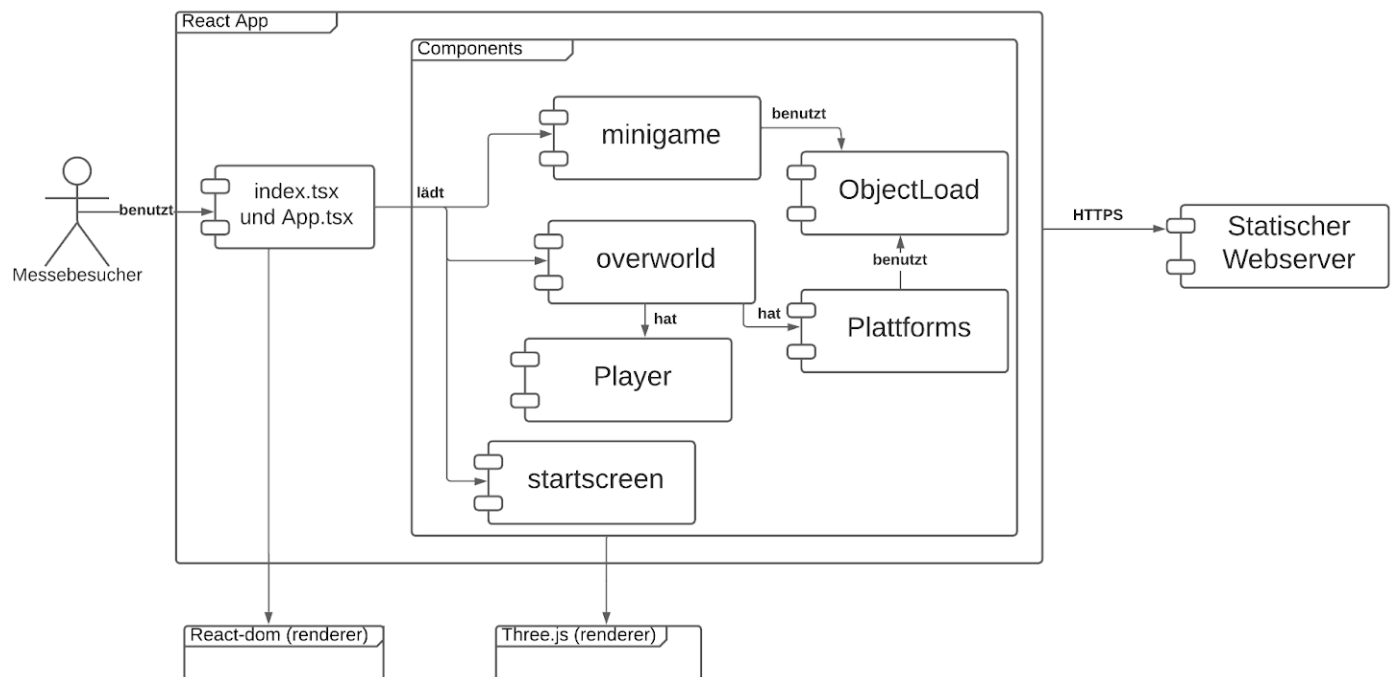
React App

Components

Messebesucher

benutzt

index.tsx
und App.tsx

lädt

minigame

benutzt

ObjectLoad

overworld

hat

hat

benutzt

Plattforms

Player

startscreen

HTTPS

Statischer
Webserver

React-dom (renderer)

Three.js (renderer)